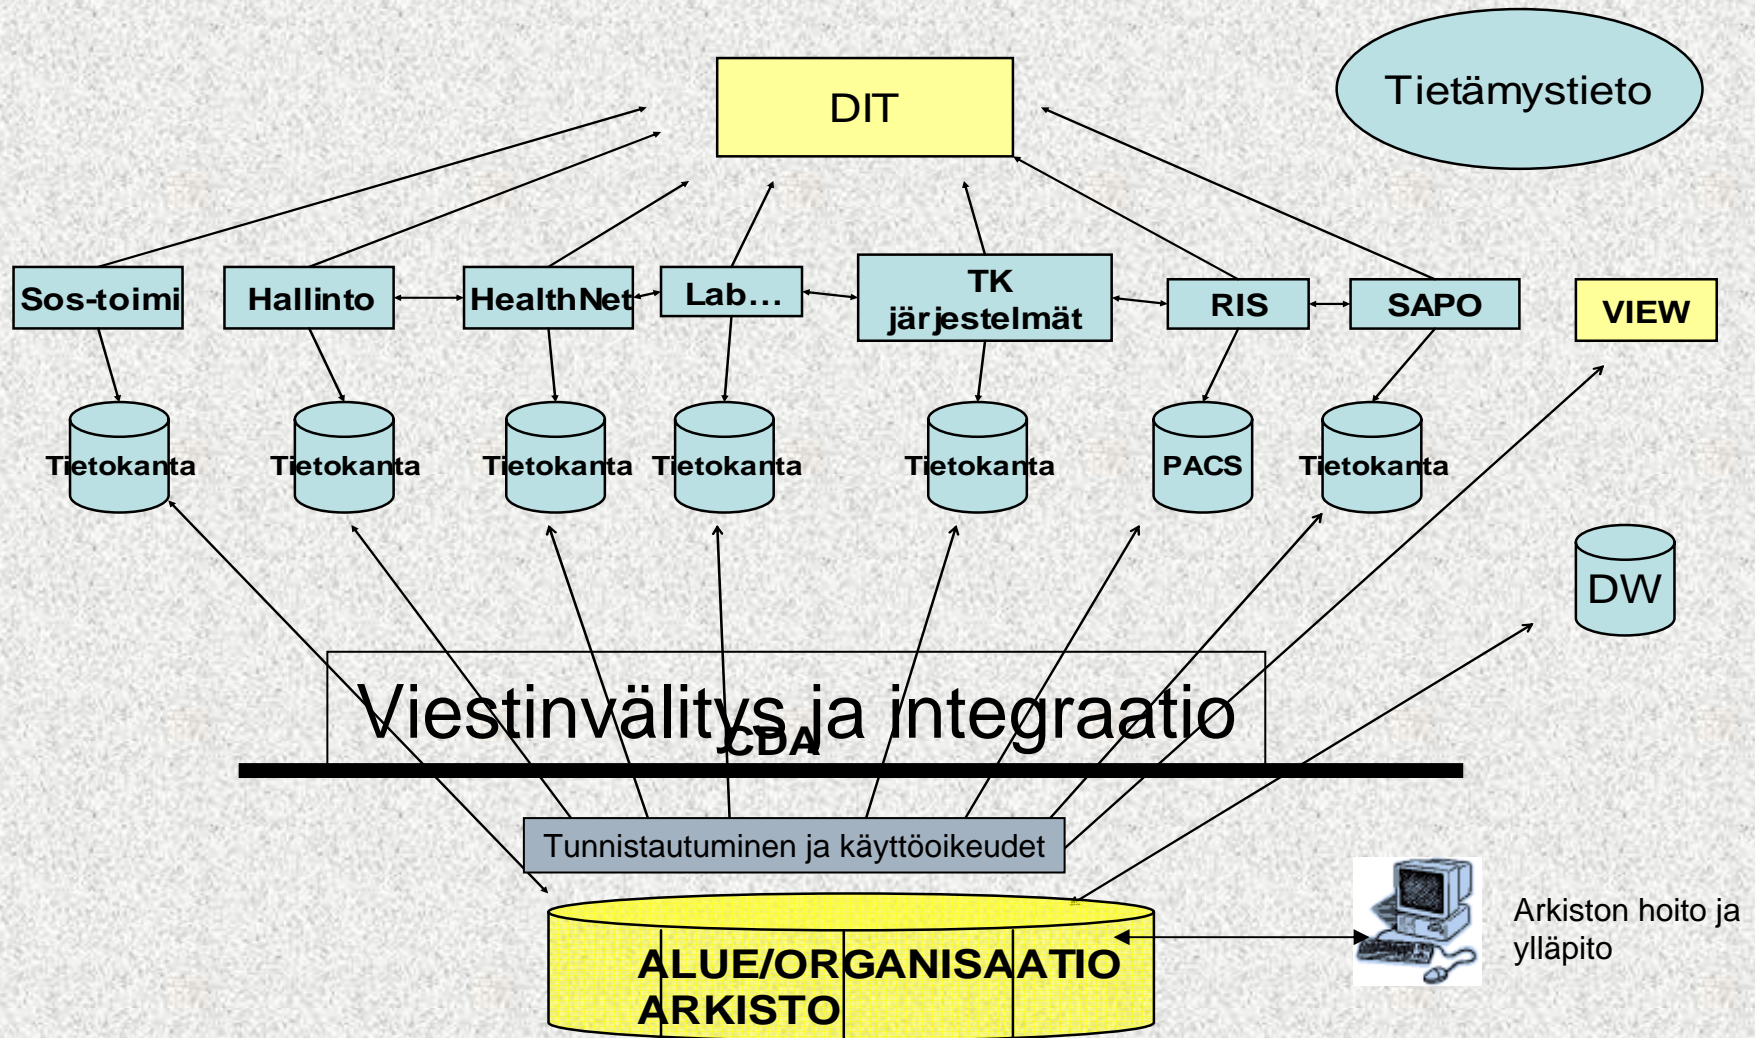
DIT

Tietämystieto

Sos-toimi

Hallinto

HealthNet

Lab…

TK järjestelmät

RIS

SAPO

VIEW

Tietokanta

Tietokanta

Tietokanta

Tietokanta

Tietokanta

PACS

Tietokanta

DW

Viestinvälitys ja integraatio

CDA

Tunnistautuminen ja käyttöoikeudet

ALUE/ORGANISAATIO ARKISTO

Arkiston hoito ja ylläpito